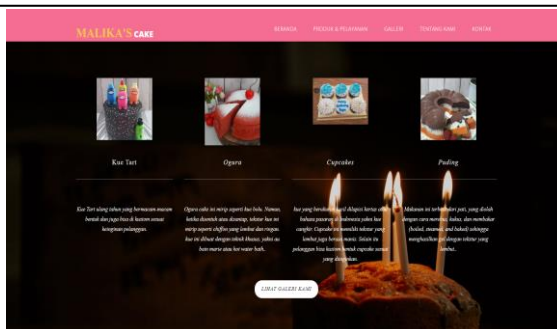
MALIKA'S CAKE

BERANDA PRODUK & PELAYANAN GALERI TENTANG KAMI KONTAK

Kue Tart

Kue Tart ulang tahun yang bermacam macam bentuk dan juga bisa di kustom sesuai keinginan pelanggan.

Ogura

Ogura cake ini mirip seperti kue bolu. Namun, ketika dicemlek atau dicantap, tekstur kue ini mirip seperti chiffon yang lembut dan ringan. kue ini dibuat dengan teknik khusus, yakni au bain-marie atau hot water bath.

Cupcakes

kue yang berukuran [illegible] hanya pasaranya di Indonesia yakni kue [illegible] Cupcake ini memiliki tekstur yang lembut juga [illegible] Selain itu pelanggan bisa kustom bentuk cupcake sesuai yang diinginkan.

Puding

Makanan ini terbuat dari pati, yang diolah dengan cara merebus, kukus, dan membakar (boiled, steamed, and baked) sehingga menghasilkan gel dengan tekstur yang lembut.

LIHAT GALERI KAMI